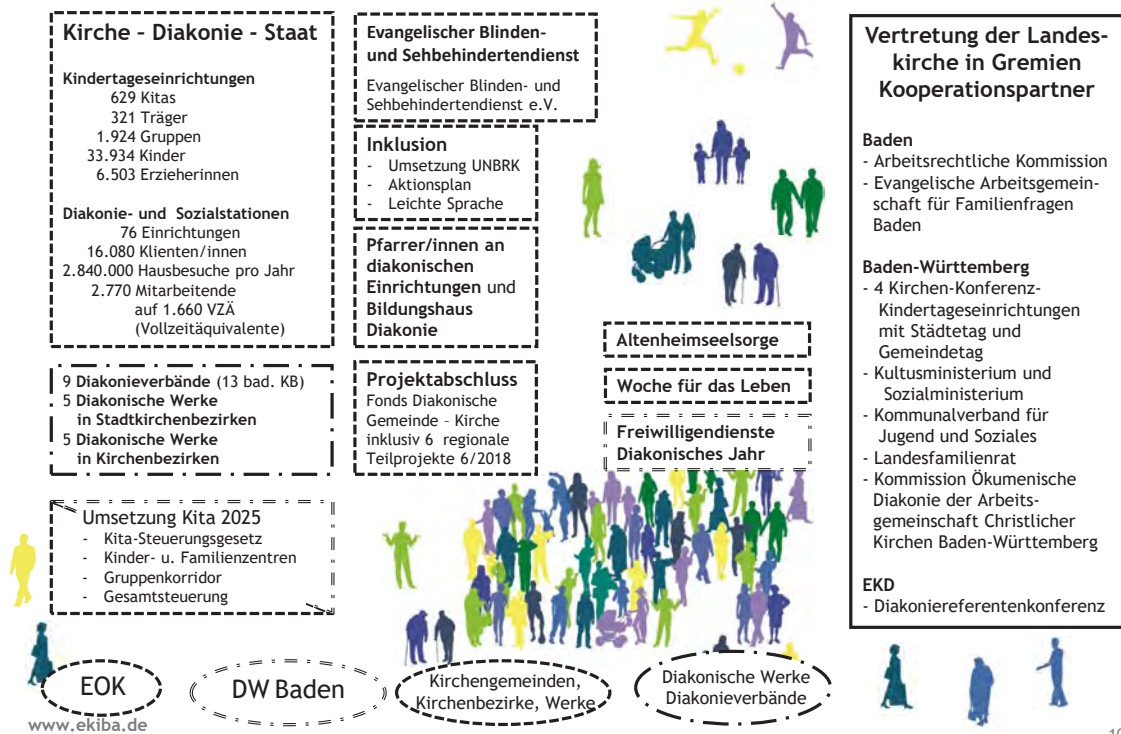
Kirche – Diakonie – Staat

Kindertageseinrichtungen
629 Kitas
321 Träger
1.924 Gruppen
33.934 Kinder
6.503 Erzieherinnen

Diakonie- und Sozialstationen
76 Einrichtungen
16.080 Klienten/innen
2.840.000 Hausbesuche pro Jahr
2.770 Mitarbeitende
auf 1.660 VZÄ
(Vollzeitäquivalente)

9 Diakonieverbände (13 bad. KB)
5 Diakonische Werke in Stadtkirchenbezirken
5 Diakonische Werke in Kirchenbezirken

Umsetzung Kita 2025
- Kita-Steuerungsgesetz
- Kinder- u. Familienzentren
- Gruppenkorridor
- Gesamtsteuerung

Evangelischer Blinden- und Sehbehindertendienst
Evangelischer Blinden- und Sehbehindertendienst e.V.

Inklusion
- Umsetzung UNBRK
- Aktionsplan
- Leichte Sprache

Pfarrer/innen an diakonischen Einrichtungen und Bildungshaus Diakonie

Projektabschluss
Fonds Diakonische Gemeinde – Kirche inklusiv 6 regionale Teilprojekte 6/2018

Altenheimseelsorge

Woche für das Leben

Freiwilligendienste Diakonisches Jahr

Vertretung der Landeskirche in Gremien Kooperationspartner

Baden
- Arbeitsrechtliche Kommission
- Evangelische Arbeitsgemeinschaft für Familienfragen Baden

Baden-Württemberg
- 4 Kirchen-Konferenz-Kindertageseinrichtungen mit Städtetag und Gemeindetag
- Kultusministerium und Sozialministerium
- Kommunalverband für Jugend und Soziales
- Landesfamilienrat
- Kommission Ökumenische Diakonie der Arbeitsgemeinschaft Christlicher Kirchen Baden-Württemberg

EKD
- Diakoniereferentenkonferenz

EOK

DW Baden

Kirchengemeinden, Kirchenbezirke, Werke

Diakonische Werke Diakonieverbände

www.ekiba.de

1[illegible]